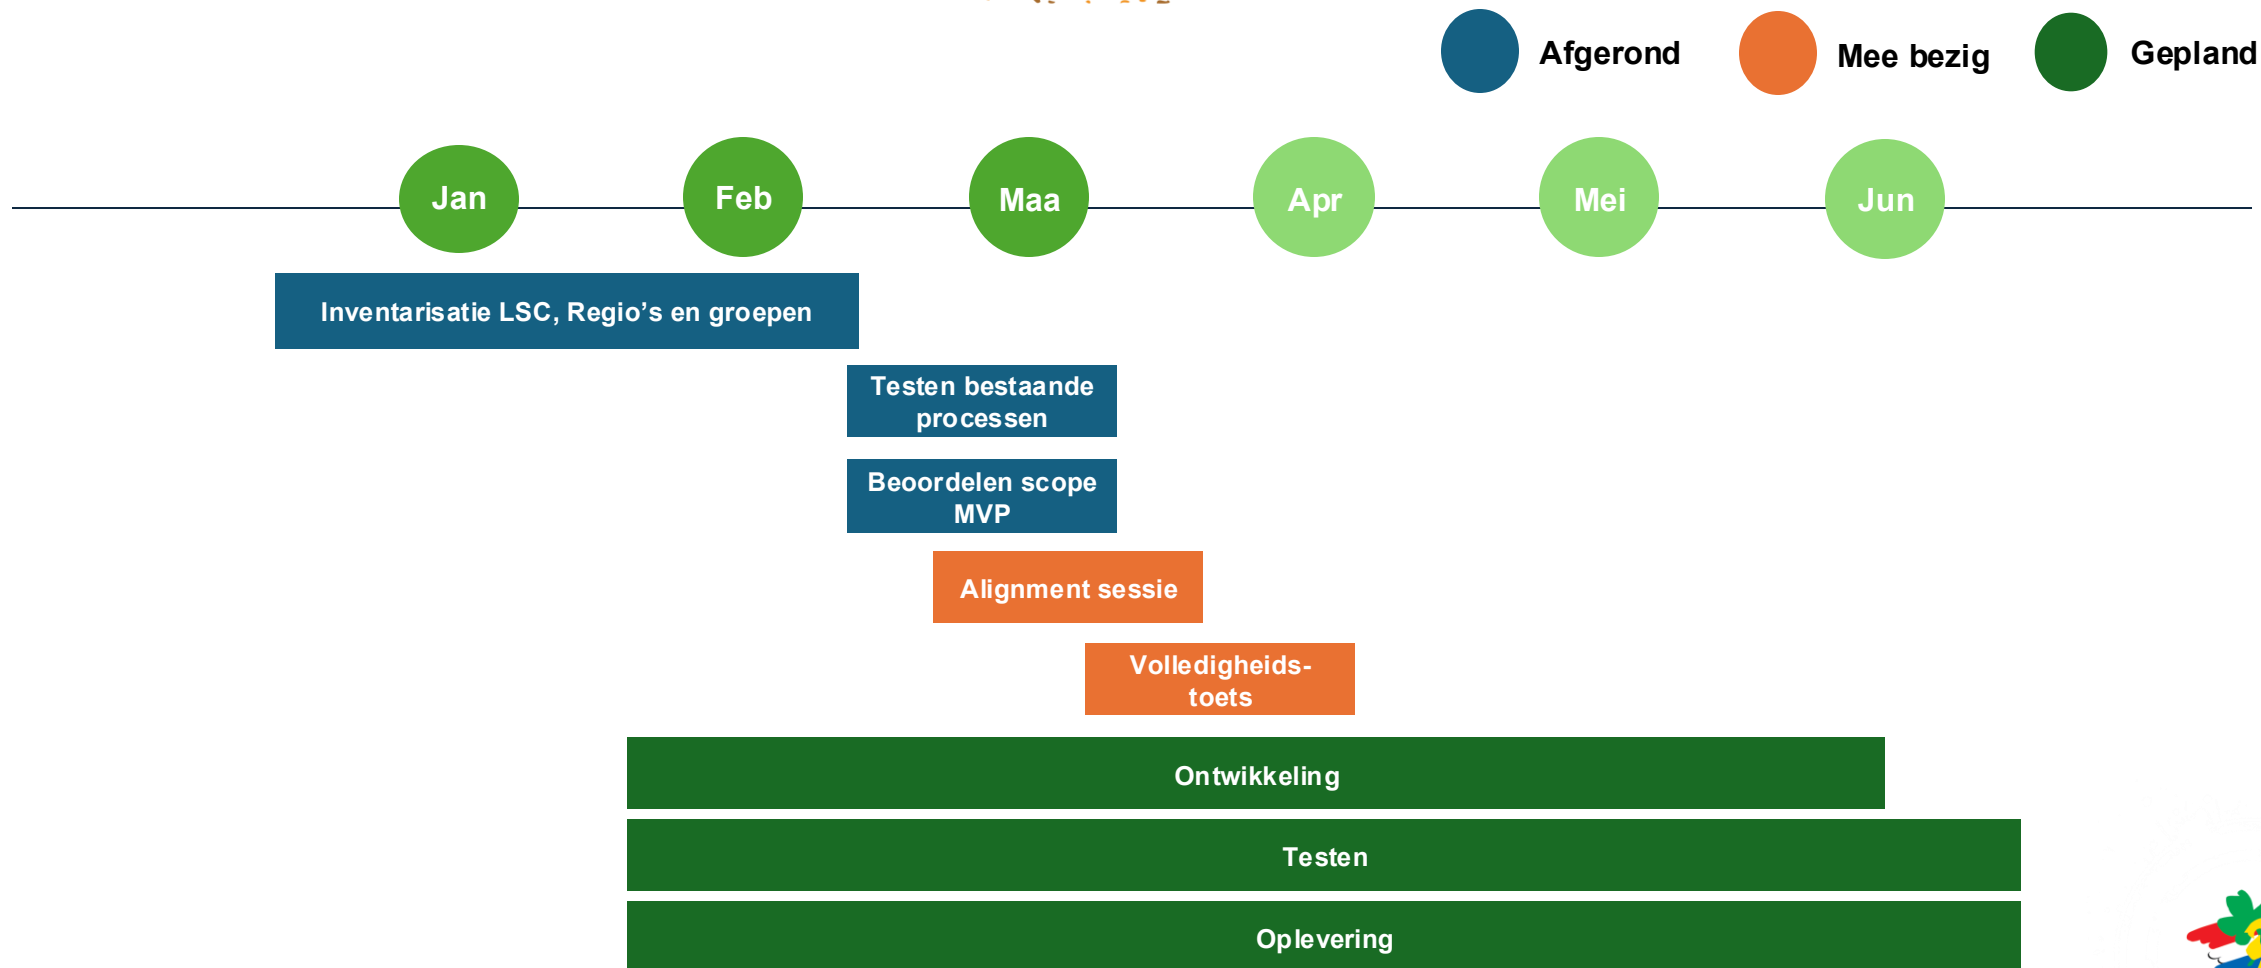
Afgerond
Mee bezig
Gepland

Jan
Feb
Maa
Apr
Mei
Jun

Inventarisatie LSC, Regio’s en groepen

Testen bestaande processen

Beoordelen scope MVP

Alignment sessie

Volledigheids-toets

Ontwikkeling

Testen

Oplevering